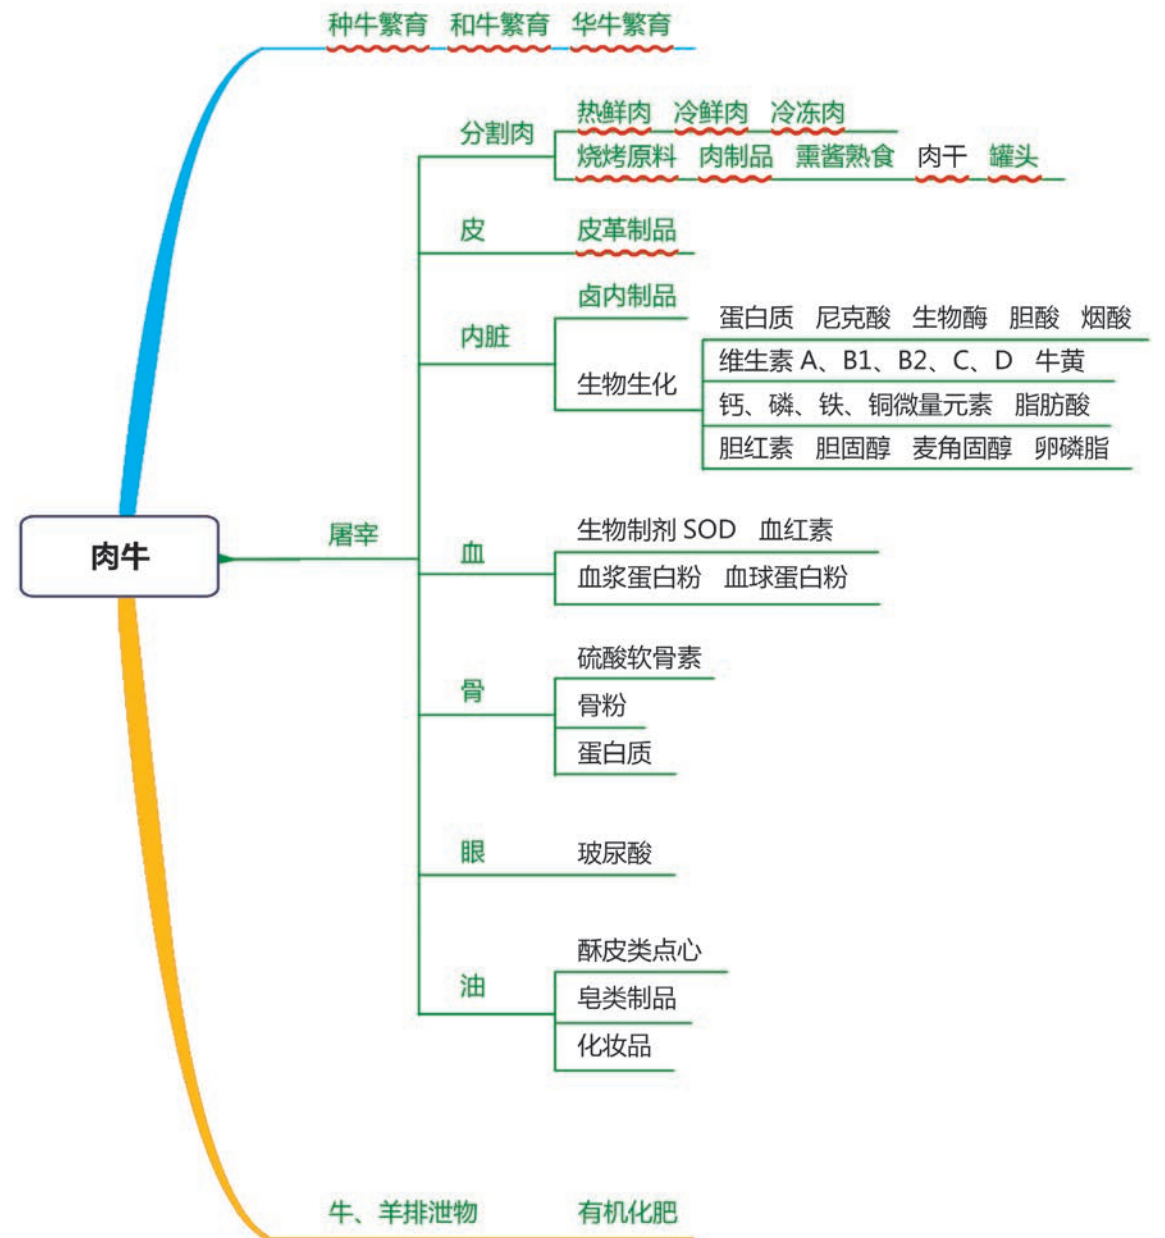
种牛繁育 和牛繁育 华牛繁育

肉牛

屠宰

分割肉
热鲜肉 冷鲜肉 冷冻肉
烧烤原料 肉制品 熏酱熟食 肉干 罐头

皮
皮革制品

内脏
卤内制品
生物生化
蛋白质 尼克酸 生物酶 胆酸 烟酸
维生素 A、B1、B2、C、D 牛黄
钙、磷、铁、铜微量元素 脂肪酸
胆红素 胆固醇 麦角固醇 卵磷脂

血
生物制剂 SOD 血红素
血浆蛋白粉 血球蛋白粉

骨
硫酸软骨素
骨粉
蛋白质

眼
玻尿酸

油
酥皮类点心
皂类制品
化妆品

牛、羊排泄物 有机化肥